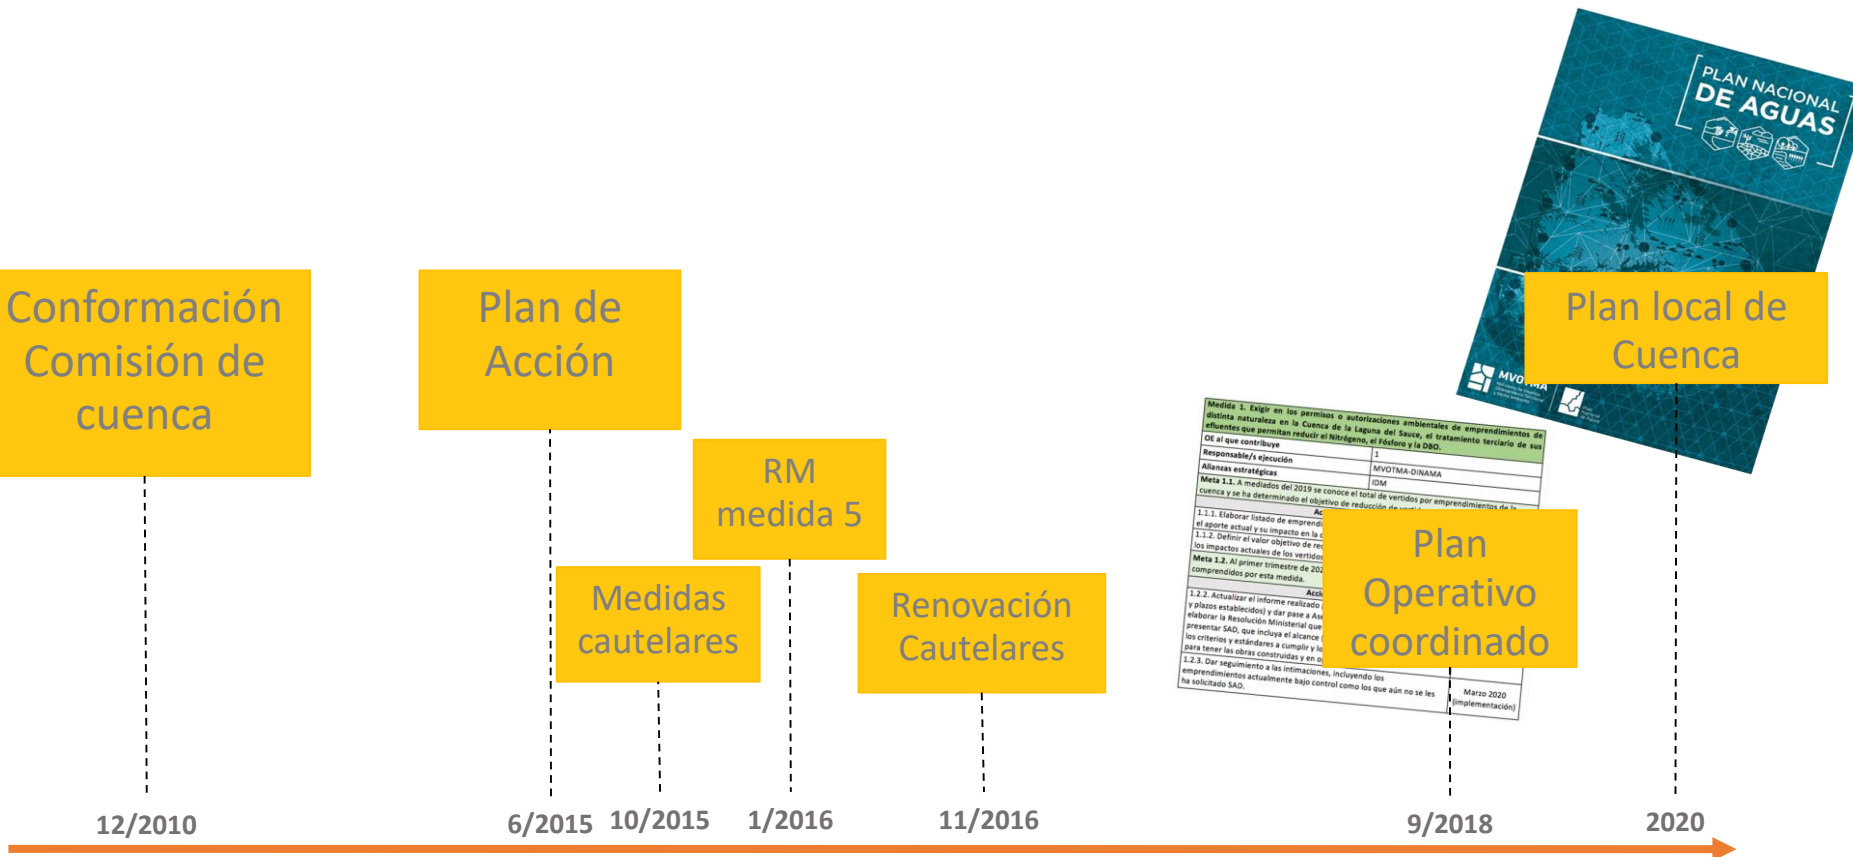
PLAN NACIONAL DE AGUAS

MVOTMA

Conformación Comisión de cuenca

Plan de Acción

RM medida 5

Medidas cautelares

Renovación Cautelares

Medida 1. Exigir en los permisos o autorizaciones ambientales de emprendimientos de distinta naturaleza en la Cuenca de la Laguna del Sauce, el tratamiento terciario de sus efluentes que permitan reducir el Nitrógeno, el Fósforo y la DBO.

OE al que contribuye | 1

Responsable/s ejecución | MVOTMA-DINAMA

Alianzas estratégicas | IDM

Meta 1.1. A mediados del 2019 se conoce el total de vertidos por emprendimientos de la cuenca y se ha determinado el objetivo de reducción de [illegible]

1.1.1. Elaborar listado de emprendi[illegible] el aporte actual y su impacto en la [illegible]

1.1.2. Definir el valor objetivo de re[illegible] los impactos actuales de los vertidos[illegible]

Meta 1.2. Al primer trimestre de 202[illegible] comprendidos por esta medida.

1.2.2. Actualizar el informe realizado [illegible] y plazos establecidos) y dar pase a As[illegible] elaborar la Resolución Ministerial que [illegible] presentar SAD, que incluya el alcance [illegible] los criterios y estándares a cumplir y lo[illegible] para tener las obras construidas y en o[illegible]

1.2.3. Dar seguimiento a las intimaciones, incluyendo los emprendimientos actualmente bajo control como los que aún no se les ha solicitado SAD. | Marzo 2020 (implementación)

Plan Operativo coordinado

Plan local de Cuenca

12/2010

6/2015

10/2015

1/2016

11/2016

9/2018

2020